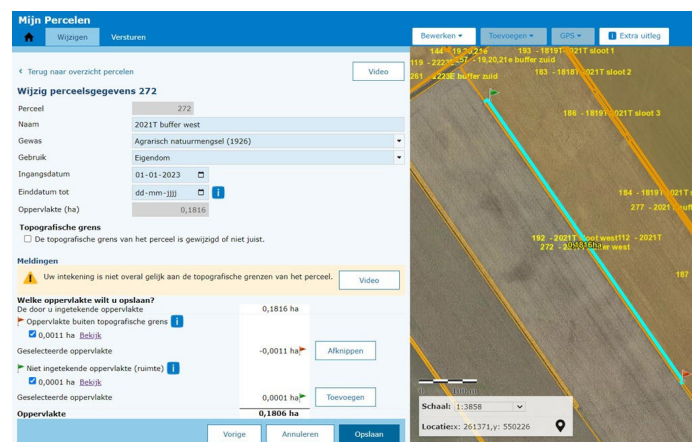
Mijn Percelen

Wijzigen Versturen

‹ Terug naar overzicht percelen

Video

Wijzig perceelsgegevens 272

| | |
|---|---|
| Perceel | 272 |
| Naam | 2021T buffer west |
| Gewas | Agrarisch natuurmengsel (1926) |
| Gebruik | Eigendom |
| Ingangsdatum | 01-01-2023 |
| Einddatum tot | dd-mm-jjjj |
| Oppervlakte (ha) | 0,1816 |

Topografische grens

De topografische grens van het perceel is gewijzigd of niet juist.

Meldingen

Uw intekening is niet overal gelijk aan de topografische grenzen van het perceel.

Video

Welke oppervlakte wilt u opslaan?

De door u ingetekende oppervlakte 0,1816 ha

Oppervlakte buiten topografische grens

0,0011 ha Bekijk

Geselecteerde oppervlakte -0,0011 ha Afknippen

Niet ingetekende oppervlakte (ruimte)

0,0001 ha Bekijk

Geselecteerde oppervlakte 0,0001 ha Toevoegen

Oppervlakte 0,1806 ha

Vorige Annuleren Opslaan

Bewerken ▾ Toevoegen ▾ GPS ▾ Extra uitleg

144 - 19.20.21e

119 - 2223E 57 - 19,20,21e buffer zuid

193 - 1819T 2021T sloot 1

261 - 2223E buffer zuid

183 - 1818T 2021T sloot 2

186 - 1819T 2021T sloot 3

184 - 1819T 2021T

277 - 2021T

192 - 2021T sloot west112 - 2021T

272 - 2021T buffer west

187

Schaal: 1:3858

Locatie: x: 261371,y: 550226